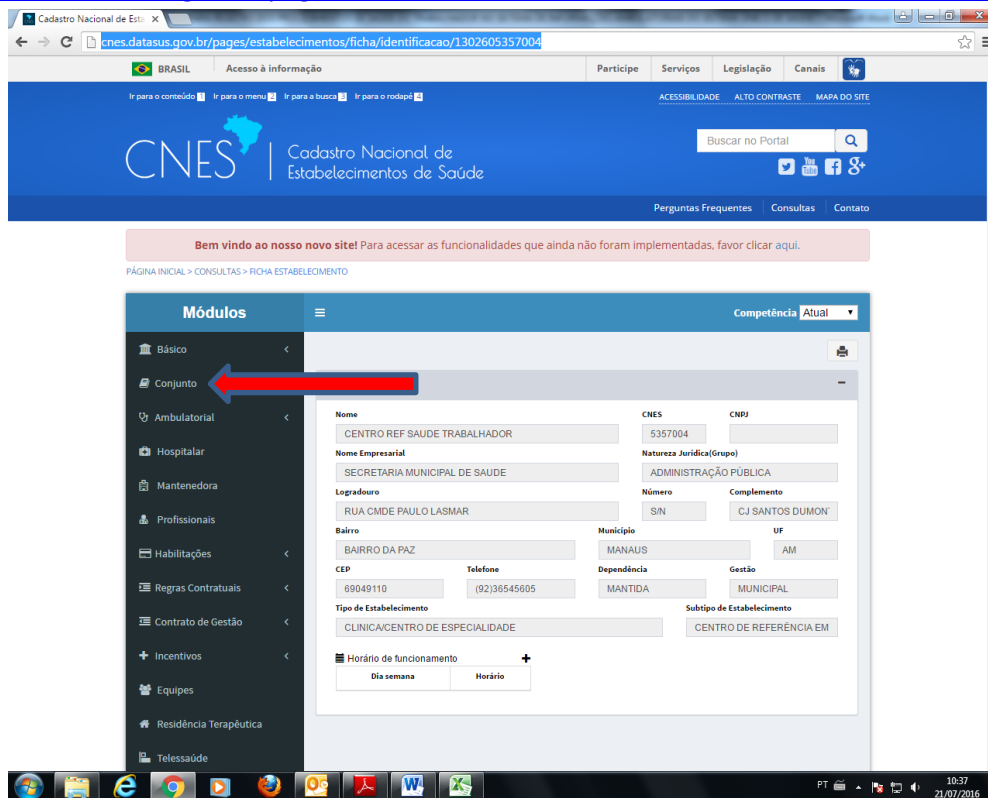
Cadastro Nacional de Esta ×

cnes.datasus.gov.br/pages/estabelecimentos/ficha/identificacao/1302605357004

BRASIL Acesso à informação

Participe Serviços Legislação Canais

Ir para o conteúdo 1 Ir para o menu 2 Ir para a busca 3 Ir para o rodapé 4

ACESSIBILIDADE ALTO CONTRASTE MAPA DO SITE

CNES | Cadastro Nacional de Estabelecimentos de Saúde

Buscar no Portal

Perguntas Frequentes Consultas Contato

Bem vindo ao nosso novo site! Para acessar as funcionalidades que ainda não foram implementadas, favor clicar aqui.

PÁGINA INICIAL > CONSULTAS > FICHA ESTABELECIMENTO

Módulos

Competência Atual

Básico

Conjunto

Ambulatorial

Hospitalar

Mantenedora

Profissionais

Habilitações

Regras Contratuais

Contrato de Gestão

Incentivos

Equipes

Residência Terapêutica

Telessaúde

Nome
CENTRO REF SAUDE TRABALHADOR

CNES
5357004

CNPJ

Nome Empresarial
SECRETARIA MUNICIPAL DE SAUDE

Natureza Jurídica(Grupo)
ADMINISTRAÇÃO PÚBLICA

Logradouro
RUA CMDE PAULO LASMAR

Número
S/N

Complemento
CJ SANTOS DUMON

Bairro
BAIRRO DA PAZ

Município
MANAUS

UF
AM

CEP
69049110

Telefone
(92)36545605

Dependência
MANTIDA

Gestão
MUNICIPAL

Tipo de Estabelecimento
CLINICA/CENTRO DE ESPECIALIDADE

Subtipo de Estabelecimento
CENTRO DE REFERÊNCIA EM

Horário de funcionamento

| Dia semana | Horário |
|---|---|

PT 10:37 21/07/2016